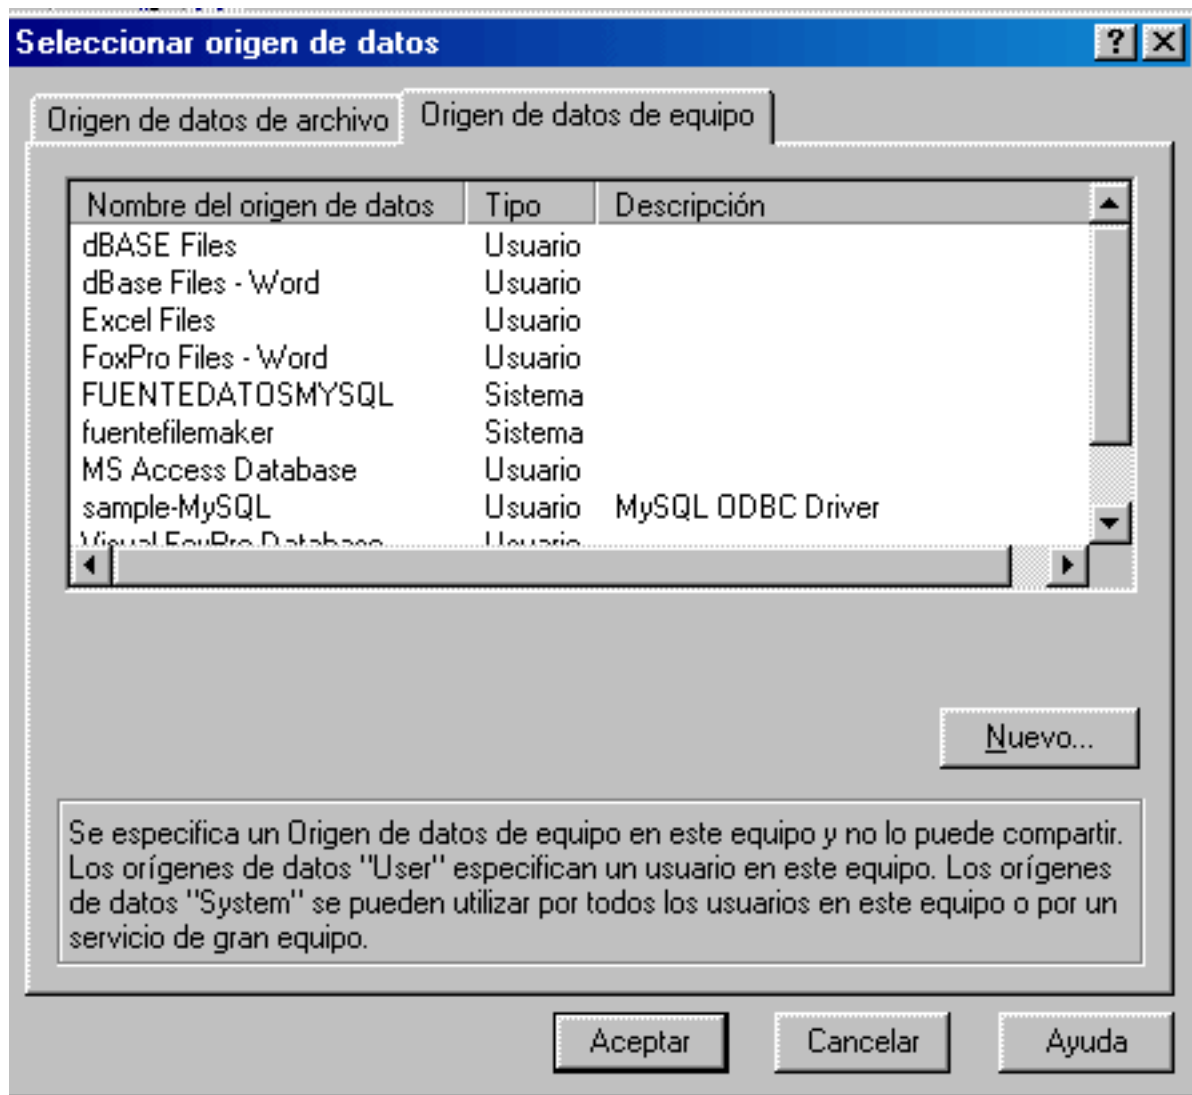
Seleccionar origen de datos

? X

Origen de datos de archivo | Origen de datos de equipo

| Nombre del origen de datos | Tipo | Descripción |
|---|---|---|
| dBASE Files | Usuario | |
| dBase Files - Word | Usuario | |
| Excel Files | Usuario | |
| FoxPro Files - Word | Usuario | |
| FUENTEDATOSMYSQL | Sistema | |
| fuentefilemaker | Sistema | |
| MS Access Database | Usuario | |
| sample-MySQL | Usuario | MySQL ODBC Driver |
| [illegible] | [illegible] | |

Nuevo...

Se especifica un Origen de datos de equipo en este equipo y no lo puede compartir. Los orígenes de datos "User" especifican un usuario en este equipo. Los orígenes de datos "System" se pueden utilizar por todos los usuarios en este equipo o por un servicio de gran equipo.

Aceptar | Cancelar | Ayuda